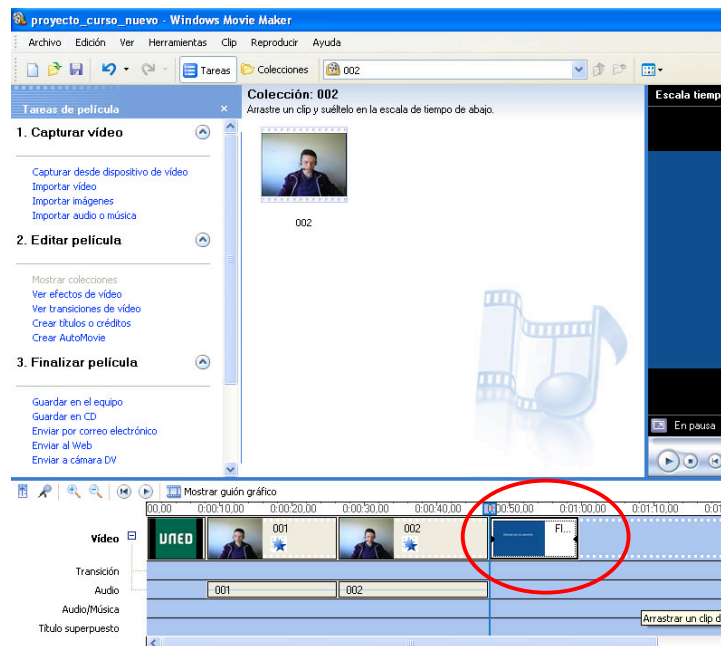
proyecto_curso_nuevo - Windows Movie Maker

Archivo Edición Ver Herramientas Clip Reproducir Ayuda

Tareas Colecciones 002

Tareas de película ×

1. Capturar vídeo

Capturar desde dispositivo de vídeo
Importar vídeo
Importar imágenes
Importar audio o música

2. Editar película

Mostrar colecciones
Ver efectos de vídeo
Ver transiciones de vídeo
Crear títulos o créditos
Crear AutoMovie

3. Finalizar película

Guardar en el equipo
Guardar en CD
Enviar por correo electrónico
Enviar al Web
Enviar a cámara DV

Colección: 002
Arrastre un clip y suéltelo en la escala de tiempo de abajo.

002

Escala tiemp

En pausa

Mostrar guión gráfico

00,00 0:00:10,00 0:00:20,00 0:00:30,00 0:00:40,00 0:00:50,00 0:01:00,00 0:01:10,00 0:01

Vídeo

UNED

001

002

FI...

Transición

Audio

001

002

Audio/Música

Título superpuesto

Arrastrar un clip d